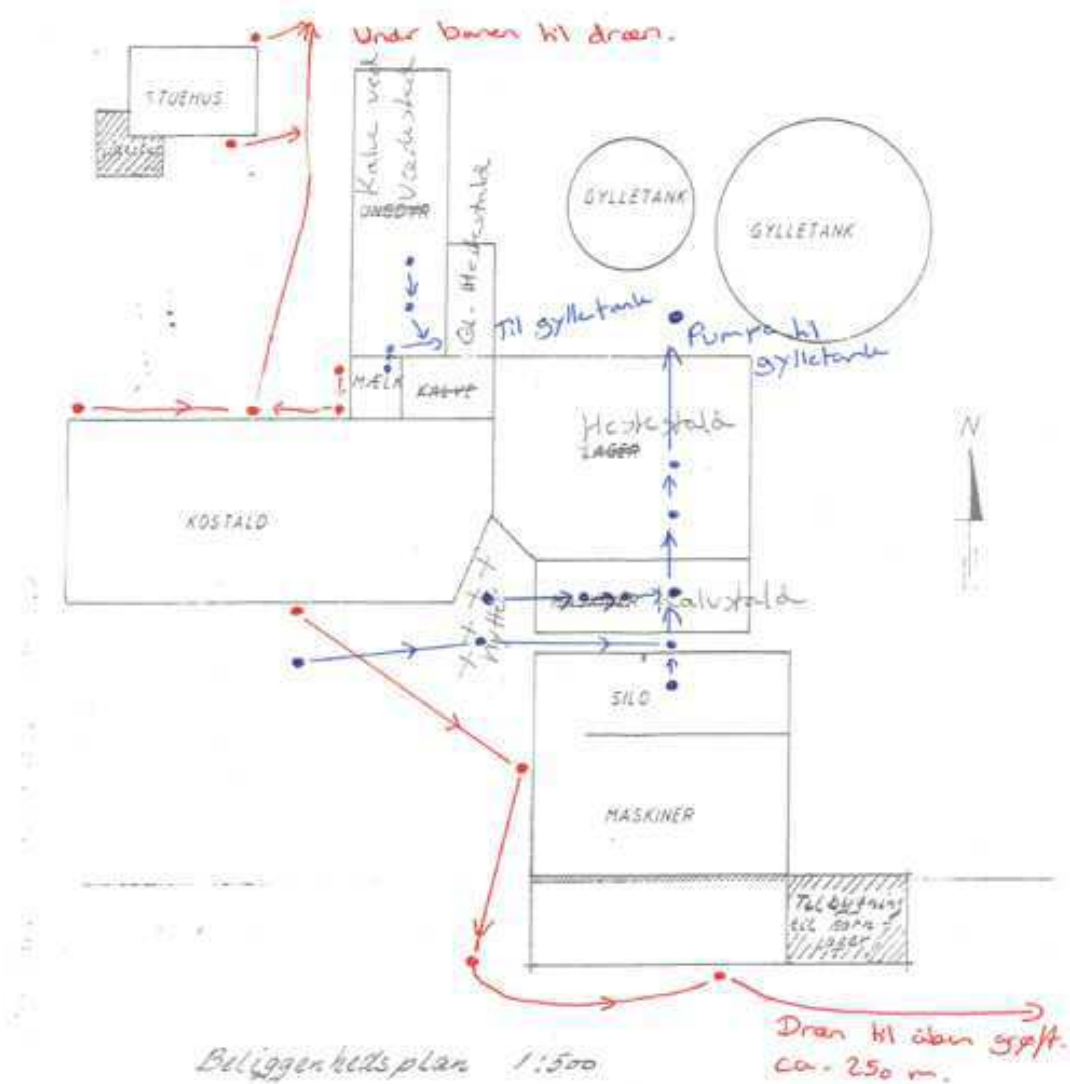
Under banen til dræn.

STUEHUS

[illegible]

Kalve ved Vaskestald

UNGDYR

Hestestald

GYLLETANK

GYLLETANK

Til gylletank

Pumpe til gylletank

MÆLK

KALVE

Hestestald

LAGER

N

KOSTALD

Mødding

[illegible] Kalvestald

SILO

MASKINER

Tilbygning til korn-lager

Dræn til åben grøft ca. 250 m.

Beliggenhedsplan 1:500